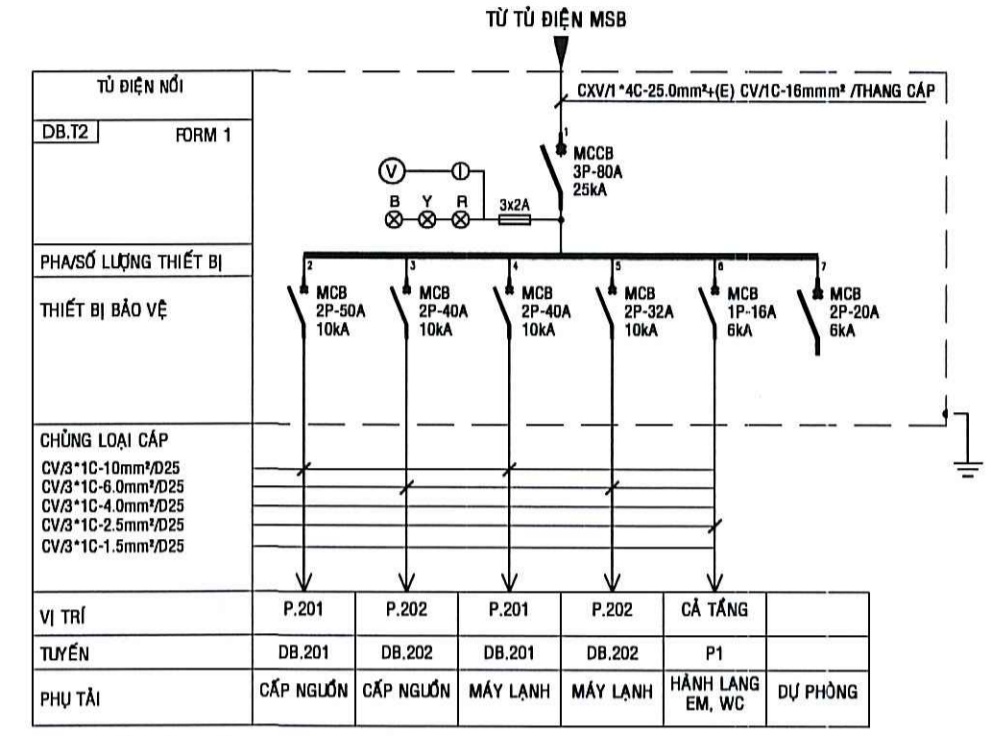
TỪ TỦ ĐIỆN MSB

TỦ ĐIỆN NỔI

DB.T2 FORM 1

CXV/1*4C-25.0mm²+(E) CV/1C-16mmm² /THANG CÁP

1

MCCB
3P-80A
25kA

V

B Y R

3x2A

PHA/SỐ LƯỢNG THIẾT BỊ

THIẾT BỊ BẢO VỆ

2
MCB
2P-50A
10kA

3
MCB
2P-40A
10kA

4
MCB
2P-40A
10kA

5
MCB
2P-32A
10kA

6
MCB
1P-16A
6kA

7
MCB
2P-20A
6kA

CHỦNG LOẠI CÁP
CV/3*1C-10mm²/D25
CV/3*1C-6.0mm²/D25
CV/3*1C-4.0mm²/D25
CV/3*1C-2.5mm²/D25
CV/3*1C-1.5mm²/D25

| VỊ TRÍ | P.201 | P.202 | P.201 | P.202 | CẢ TẦNG | |
|---|---|---|---|---|---|---|
| TUYẾN | DB.201 | DB.202 | DB.201 | DB.202 | P1 | |
| PHỤ TẢI | CẤP NGUỒN | CẤP NGUỒN | MÁY LẠNH | MÁY LẠNH | HÀNH LANG EM, WC | DỰ PHÒNG |